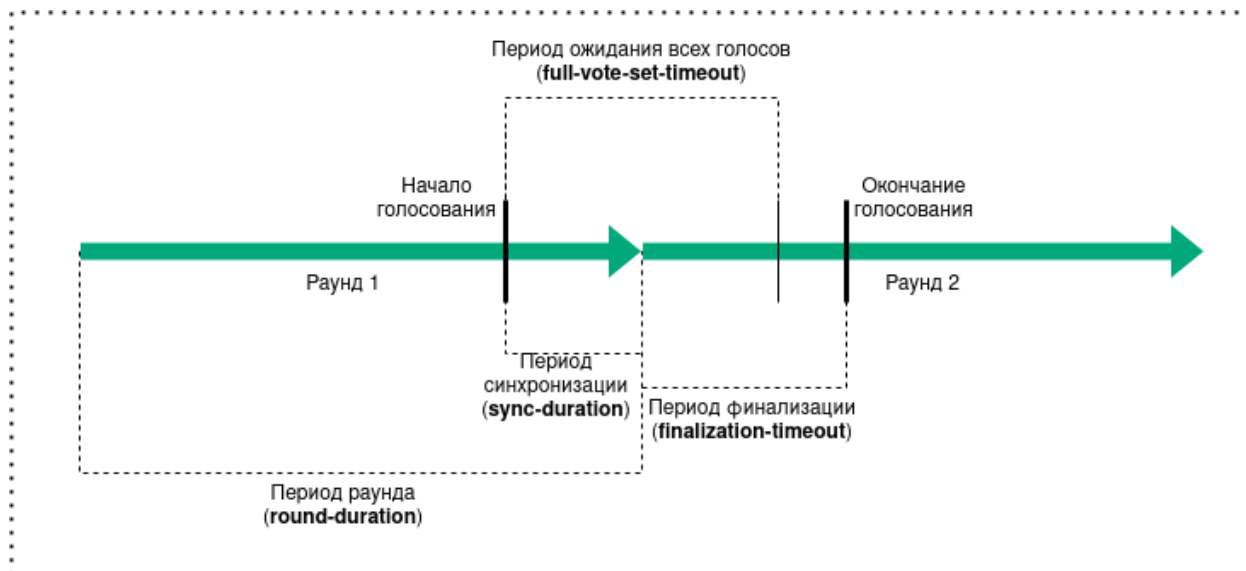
Период ожидания всех голосов
(**full-vote-set-timeout**)

Начало голосования

Окончание голосования

Раунд 1

Раунд 2

Период синхронизации
(**sync-duration**)

Период финализации
(**finalization-timeout**)

Период раунда
(**round-duration**)